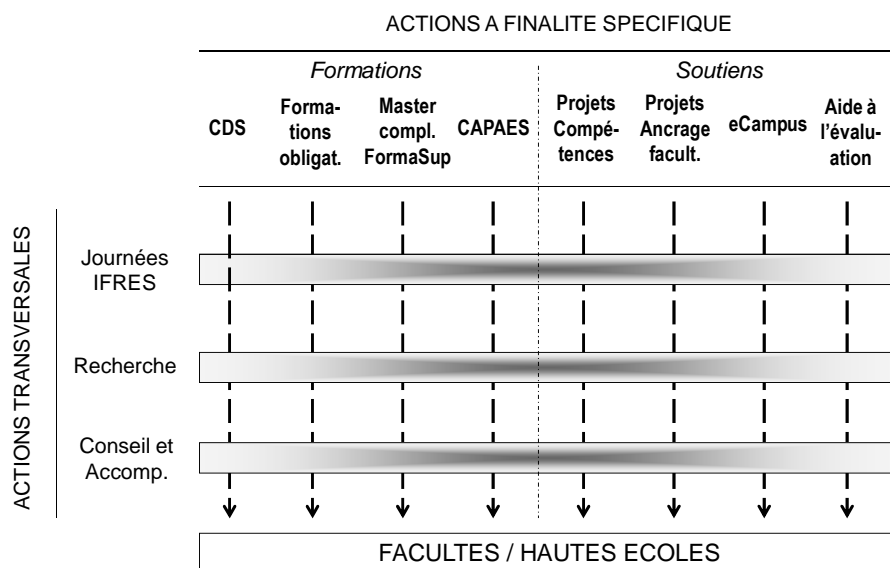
ACTIONS A FINALITE SPECIFIQUE

Formations

Soutiens

CDS

Formations obligat.

Master compl. FormaSup

CAPAES

Projets Compétences

Projets Ancrage facult.

eCampus

Aide à l'évaluation

ACTIONS TRANSVERSALES

Journées IFRES

Recherche

Conseil et Accomp.

FACULTES / HAUTES ECOLES